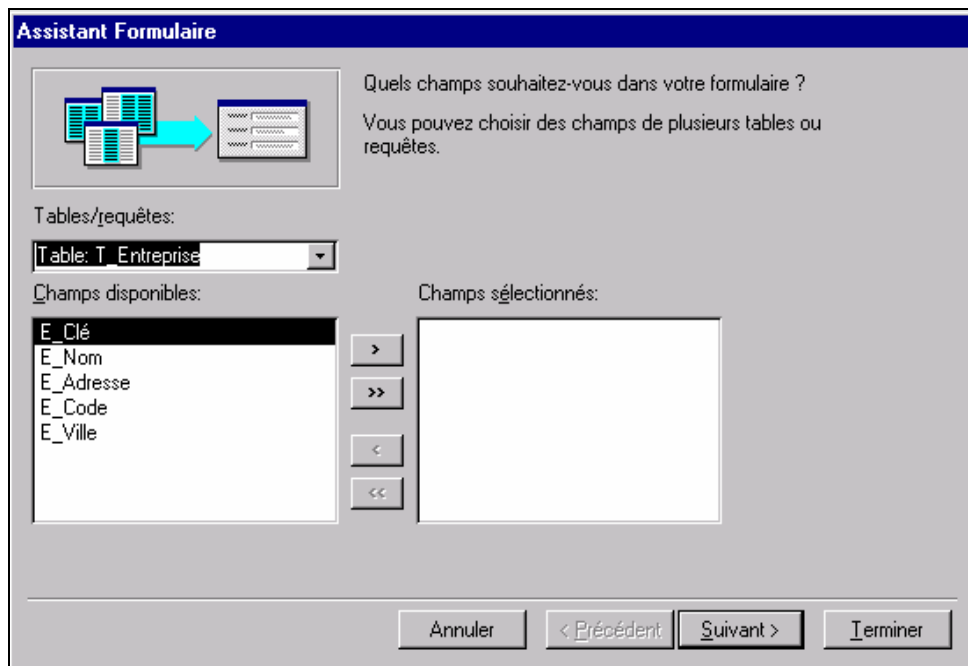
Assistant Formulaire

Quels champs souhaitez-vous dans votre formulaire ?

Vous pouvez choisir des champs de plusieurs tables ou requêtes.

Tables/requêtes:

Table: T_Entreprise

Champs disponibles:

E_Clé
E_Nom
E_Adresse
E_Code
E_Ville

Champs sélectionnés:

>
>>
<
<<

Annuler
< Précédent
Suivant >
Terminer